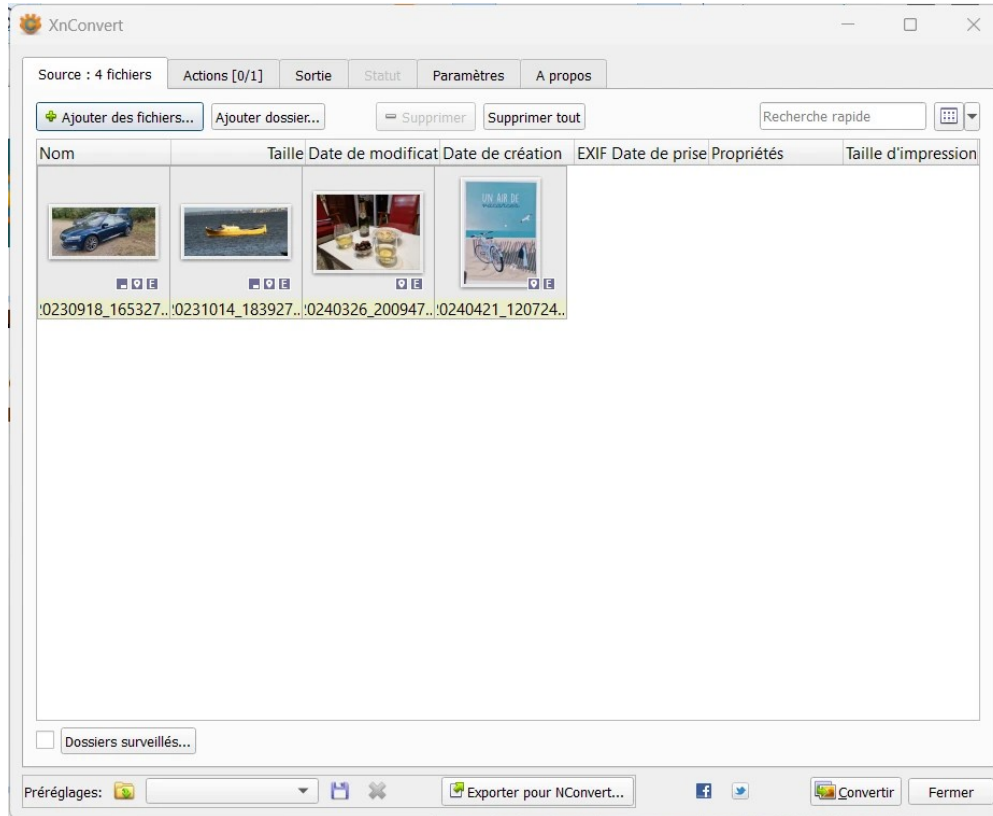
XnConvert

Source : 4 fichiers | Actions [0/1] | Sortie | Statut | Paramètres | A propos

Ajouter des fichiers... | Ajouter dossier... | Supprimer | Supprimer tout | Recherche rapide

| Nom | Taille | Date de modificat | Date de création | EXIF Date de prise | Propriétés | Taille d'impression |
|---|---|---|---|---|---|---|

UN AIR DE

:0230918_165327.. :0231014_183927.. :0240326_200947.. :0240421_120724..

Dossiers surveillés...

Préréglages: | Exporter pour NConvert... | Convertir | Fermer